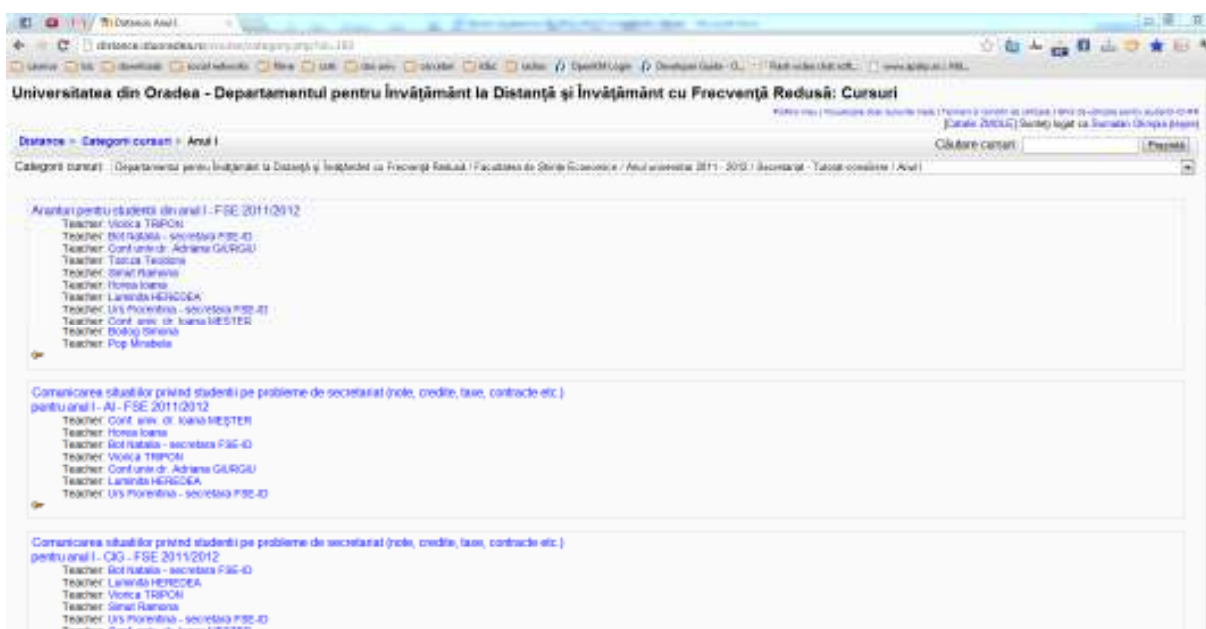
Distance: Anul I

distance.uoradea.ro/course/category.php?id=183

Universitatea din Oradea - Departamentul pentru Învăţământ la Distanţă şi Învăţământ cu Frecvenţă Redusă: Cursuri

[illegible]
[Cătălin ZMOLE] Sunteţi logat ca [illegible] (Ieşire)

Distance ► Categorii cursuri ► Anul I

Căutare cursuri: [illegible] Porneste

Categorii cursuri: Departamentul pentru Învăţământ la Distanţă şi Învăţământ cu Frecvenţă Redusă / Facultatea de Ştiinţe Economice / Anul universitar 2011 - 2012 / Secretariat - Tutorat consiliere / Anul I

Anunturi pentru studenti din anul I - FSE 2011/2012
Teacher: Viorica TRIPON
Teacher: Bot Natalia - secretara FSE-ID
Teacher: Conf.univ.dr. Adriana GIURGIU
Teacher: Tarcza Teodora
Teacher: Simut Ramona
Teacher: Horea Ioana
Teacher: Laminita HEREDEA
Teacher: Urs Florentina - secretara FSE-ID
Teacher: Conf. univ. dr. Ioana MEŞTER
Teacher: Bodog Simona
Teacher: Pop Mirabela

Comunicarea situatiilor privind studenti pe probleme de secretariat (note, credite, taxe, contracte etc.) pentru anul I - AI - FSE 2011/2012
Teacher: Conf. univ. dr. Ioana MEŞTER
Teacher: Horea Ioana
Teacher: Bot Natalia - secretara FSE-ID
Teacher: Viorica TRIPON
Teacher: Conf.univ.dr. Adriana GIURGIU
Teacher: Laminita HEREDEA
Teacher: Urs Florentina - secretara FSE-ID

Comunicarea situatiilor privind studenti pe probleme de secretariat (note, credite, taxe, contracte etc.) pentru anul I - CIG - FSE 2011/2012
Teacher: Bot Natalia - secretara FSE-ID
Teacher: Laminita HEREDEA
Teacher: Viorica TRIPON
Teacher: Simut Ramona
Teacher: Urs Florentina - secretara FSE-ID